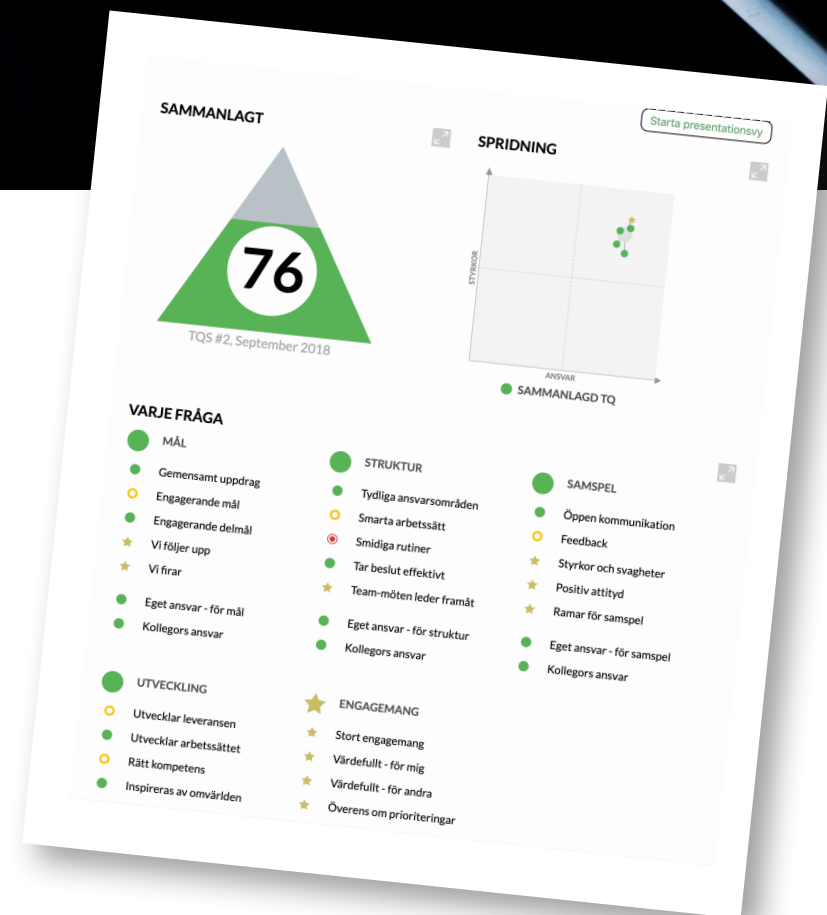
SAMMANLAGT

Starta presentationsvy

SPRIDNING

76

TQS #2, September 2018

STYRKOR

ANSVAR

SAMMANLAGD TQ

VARJE FRÅGA

MÅL

Gemensamt uppdrag
Engagerande mål
Engagerande delmål
Vi följer upp
Vi firar

Eget ansvar - för mål
Kollegors ansvar

STRUKTUR

Tydliga ansvarsområden
Smarta arbetssätt
Smidiga rutiner
Tar beslut effektivt
Team-möten leder framåt

Eget ansvar - för struktur
Kollegors ansvar

SAMSPEL

Öppen kommunikation
Feedback
Styrkor och svagheter
Positiv attityd
Ramar för samspel

Eget ansvar - för samspel
Kollegors ansvar

UTVECKLING

Utvecklar leveransen
Utvecklar arbetssättet
Rätt kompetens
Inspireras av omvärlden

ENGAGEMANG

Stort engagemang
Värdefullt - för mig
Värdefullt - för andra
Överens om prioriteringar